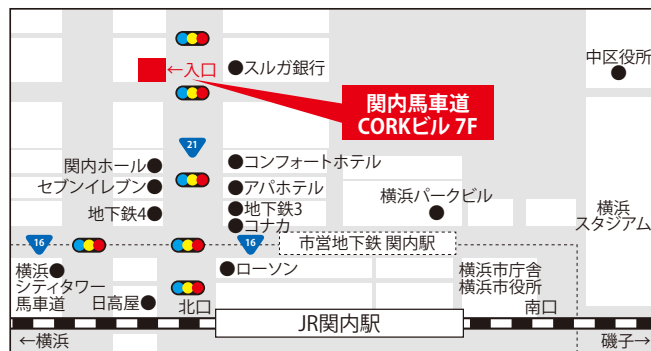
←入口
スルガ銀行
中区役所
関内馬車道
CORKビル 7F
21
関内ホール
コンフォートホテル
セブンイレブン
アパホテル
横浜パークビル
地下鉄4
地下鉄3
コナカ
横浜
スタジアム
16
16
市営地下鉄 関内駅
横浜
シティタワー
馬車道
ローソン
横浜市庁舎
横浜市役所
日高屋
北口
南口
JR関内駅
←横浜
磯子→